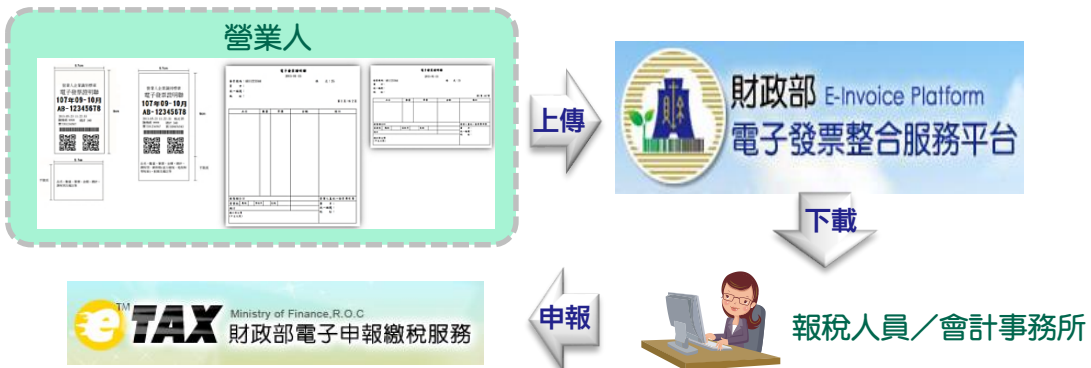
營業人

電子發票證明聯
107年09-10月
AB-12345678

電子發票證明聯
107年09-10月
AB-12345678

上傳

財政部 E-Invoice Platform
電子發票整合服務平台

下載

報稅人員／會計事務所

申報

TM
e TAX Ministry of Finance,R.O.C
財政部電子申報繳稅服務